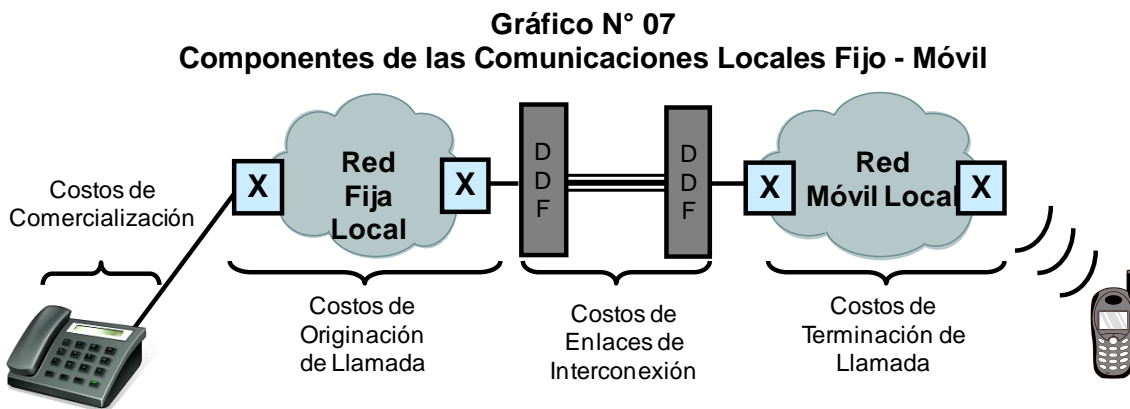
Gráfico N° 07
Componentes de las Comunicaciones Locales Fijo - Móvil

Costos de Comercialización

X

Red Fija Local

X

D D F

D D F

X

Red Móvil Local

X

Costos de Originación de Llamada

Costos de Enlaces de Interconexión

Costos de Terminación de Llamada